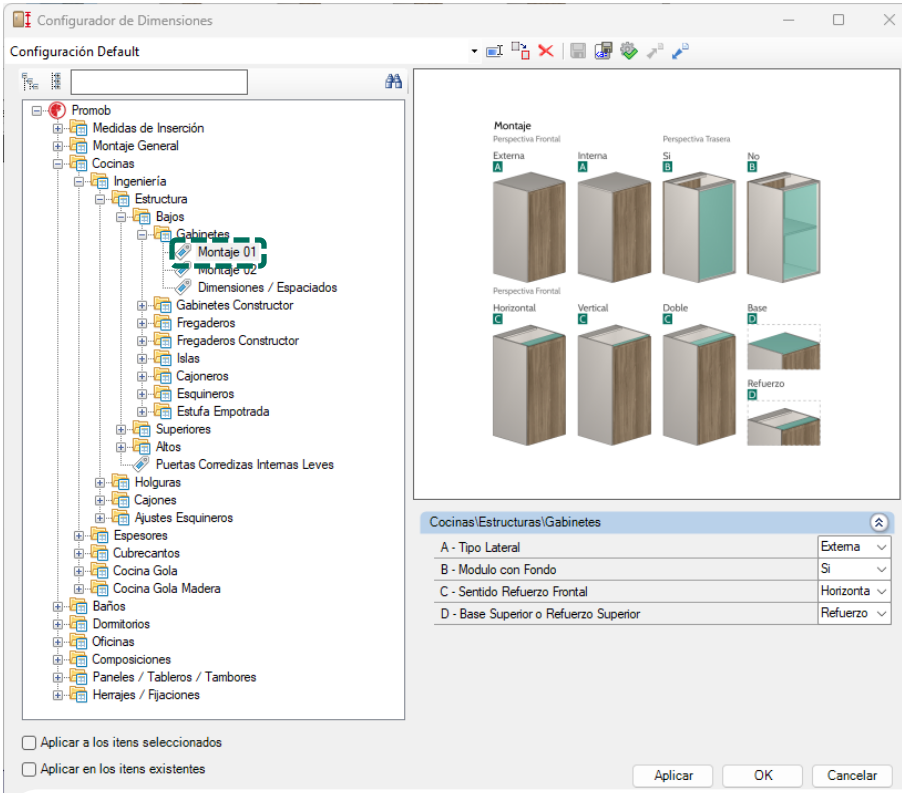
Configurador de Dimensiones

Configuración Default

Promob
Medidas de Inserción
Montaje General
Cocinas
Ingeniería
Estructura
Bajos
Gabinetes
Montaje 01
Montaje 02
Dimensiones / Espaciados
Gabinetes Constructor
Fregaderos
Fregaderos Constructor
Islas
Cajoneros
Esquineros
Estufa Empotrada
Superiores
Altos
Puertas Corredizas Internas Leves
Holguras
Cajones
Ajustes Esquineros
Espesores
Cubrecantos
Cocina Gola
Cocina Gola Madera
Baños
Dormitorios
Oficinas
Composiciones
Paneles / Tableros / Tambores
Herrajes / Fijaciones

Montaje
Perspectiva Frontal
Externa
A
Interna
A
Perspectiva Trasera
Si
B
No
B
Perspectiva Frontal
Horizontal
C
Vertical
C
Doble
C
Base
D
Refuerzo
D

Cocinas\Estructuras\Gabinetes

| | |
|---|---|
| A - Tipo Lateral | Externa |
| B - Modulo con Fondo | Si |
| C - Sentido Refuerzo Frontal | Horizonta |
| D - Base Superior o Refuerzo Superior | Refuerzo |

Aplicar a los itens seleccionados
Aplicar en los itens existentes

Aplicar
OK
Cancelar